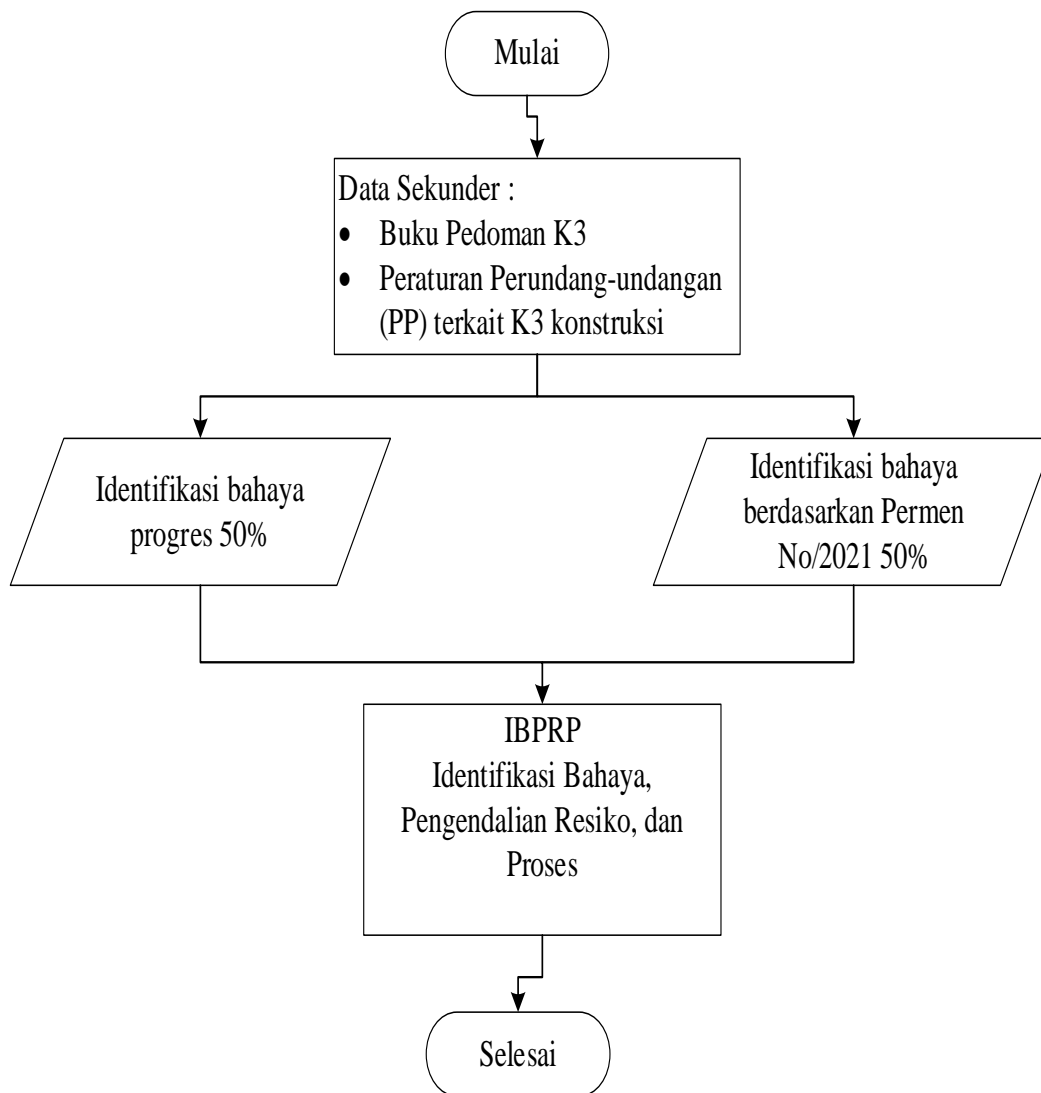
Mulai

Data Sekunder :
- Buku Pedoman K3
- Peraturan Perundang-undangan (PP) terkait K3 konstruksi

Identifikasi bahaya progres 50%

Identifikasi bahaya berdasarkan Permen No/2021 50%

IBPRP
Identifikasi Bahaya, Pengendalian Resiko, dan Proses

Selesai